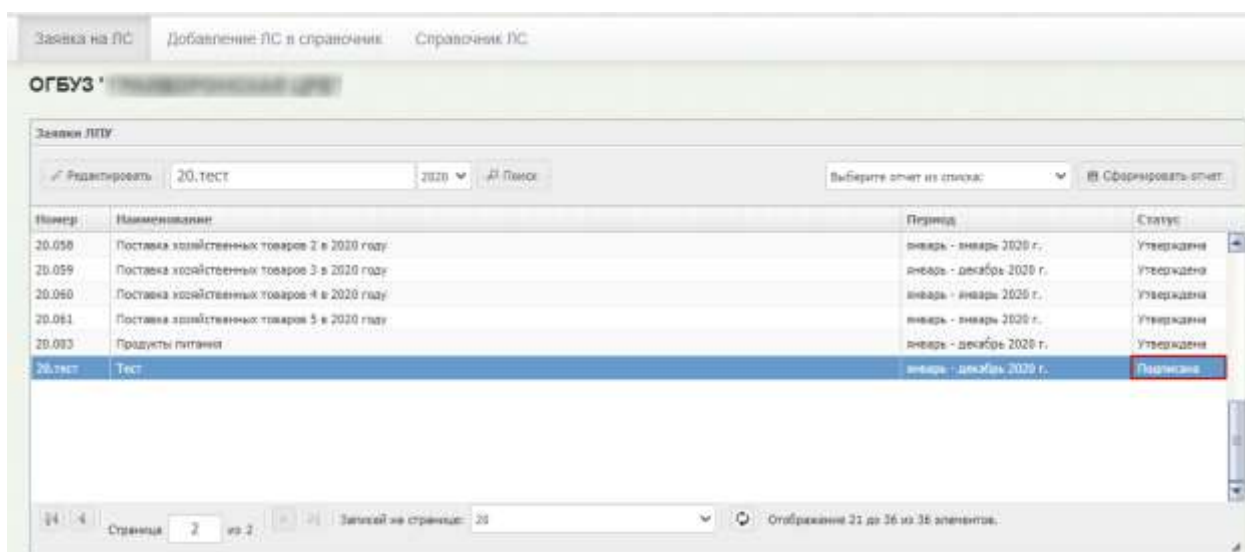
Заявка на ЛС Добавление ЛС в справочник Справочник ЛС

ОГБУЗ '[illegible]

Заявки ЛПУ

Редактировать 20.тест 2020 Поиск Выберите отчет из списка: Сформировать отчет

| Номер | Наименование | Период | Статус |
|---|---|---|---|
| 20.058 | Поставка хозяйственных товаров 2 в 2020 году | январь - январь 2020 г. | Утверждена |
| 20.059 | Поставка хозяйственных товаров 3 в 2020 году | январь - декабрь 2020 г. | Утверждена |
| 20.060 | Поставка хозяйственных товаров 4 в 2020 году | январь - январь 2020 г. | Утверждена |
| 20.061 | Поставка хозяйственных товаров 5 в 2020 году | январь - январь 2020 г. | Утверждена |
| 20.003 | Продукты питания | январь - декабрь 2020 г. | Утверждена |
| 20.тест | Тест | январь - декабрь 2020 г. | Подписана |

Страница 2 из 2 Записей на странице: 20 Отображение 21 до 36 из 36 элементов.